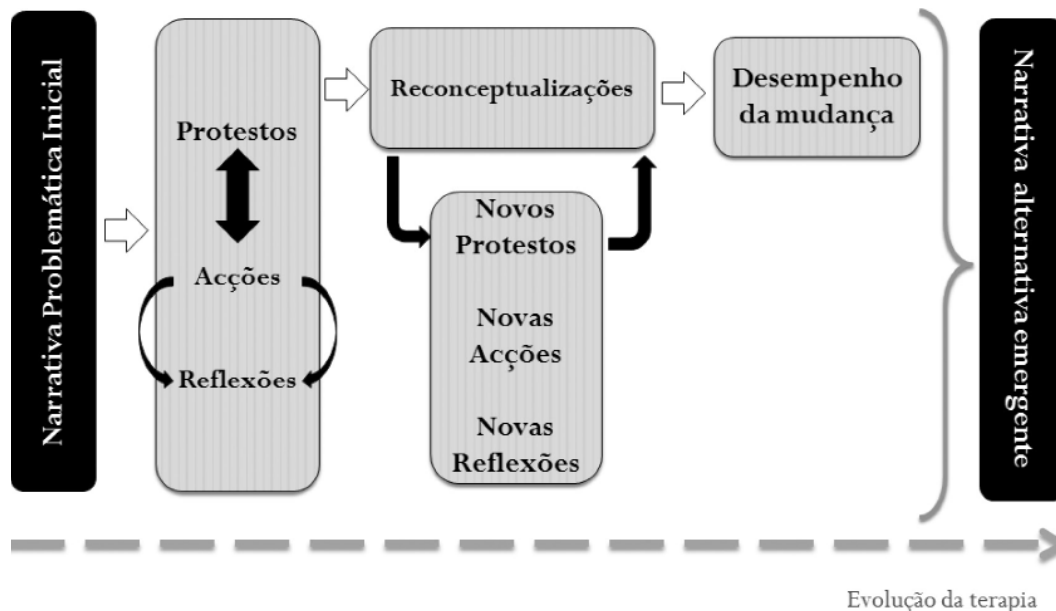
Narrativa Problemática Inicial

Protestos

Acções

Reflexões

Reconceptualizações

Novos Protestos

Novas Acções

Novas Reflexões

Desempenho da mudança

Narrativa alternativa emergente

Evolução da terapia